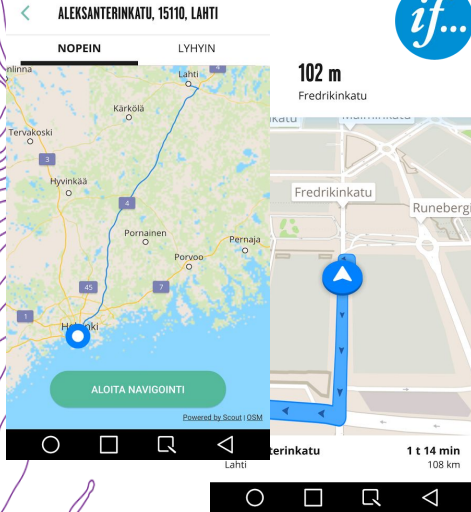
ALEKSANTERINKATU, 15110, LAHTI

NOPEIN

LYHYIN

nlinna

Lahti

4

Kärkölä

Tervakoski

3

Hyvinkää

4

Pornainen

Pernaja

Porvoo

45

7

1

Helsinki

ALOITA NAVIGOINTI

Powered by Scout | OSM

if...

102 m

Fredrikinkatu

Fredrikinkatu

Runebergi

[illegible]terinkatu

Lahti

1 t 14 min

108 km